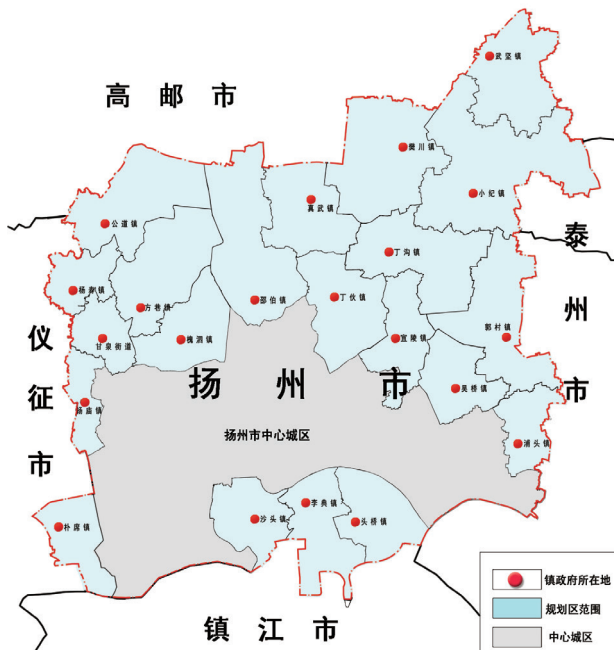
高邮市

武坚镇

樊川镇

小纪镇

真武镇

公道镇

泰

州

市

丁沟镇

杨寿镇

方巷镇

邵伯镇

丁伙镇

郭村镇

仪

征

市

甘泉街道

槐泗镇

宜陵镇

扬州市

吴桥镇

杨庙镇

扬州市中心城区

浦头镇

朴席镇

沙头镇

李典镇

头桥镇

镇江市

镇政府所在地

规划区范围

中心城区